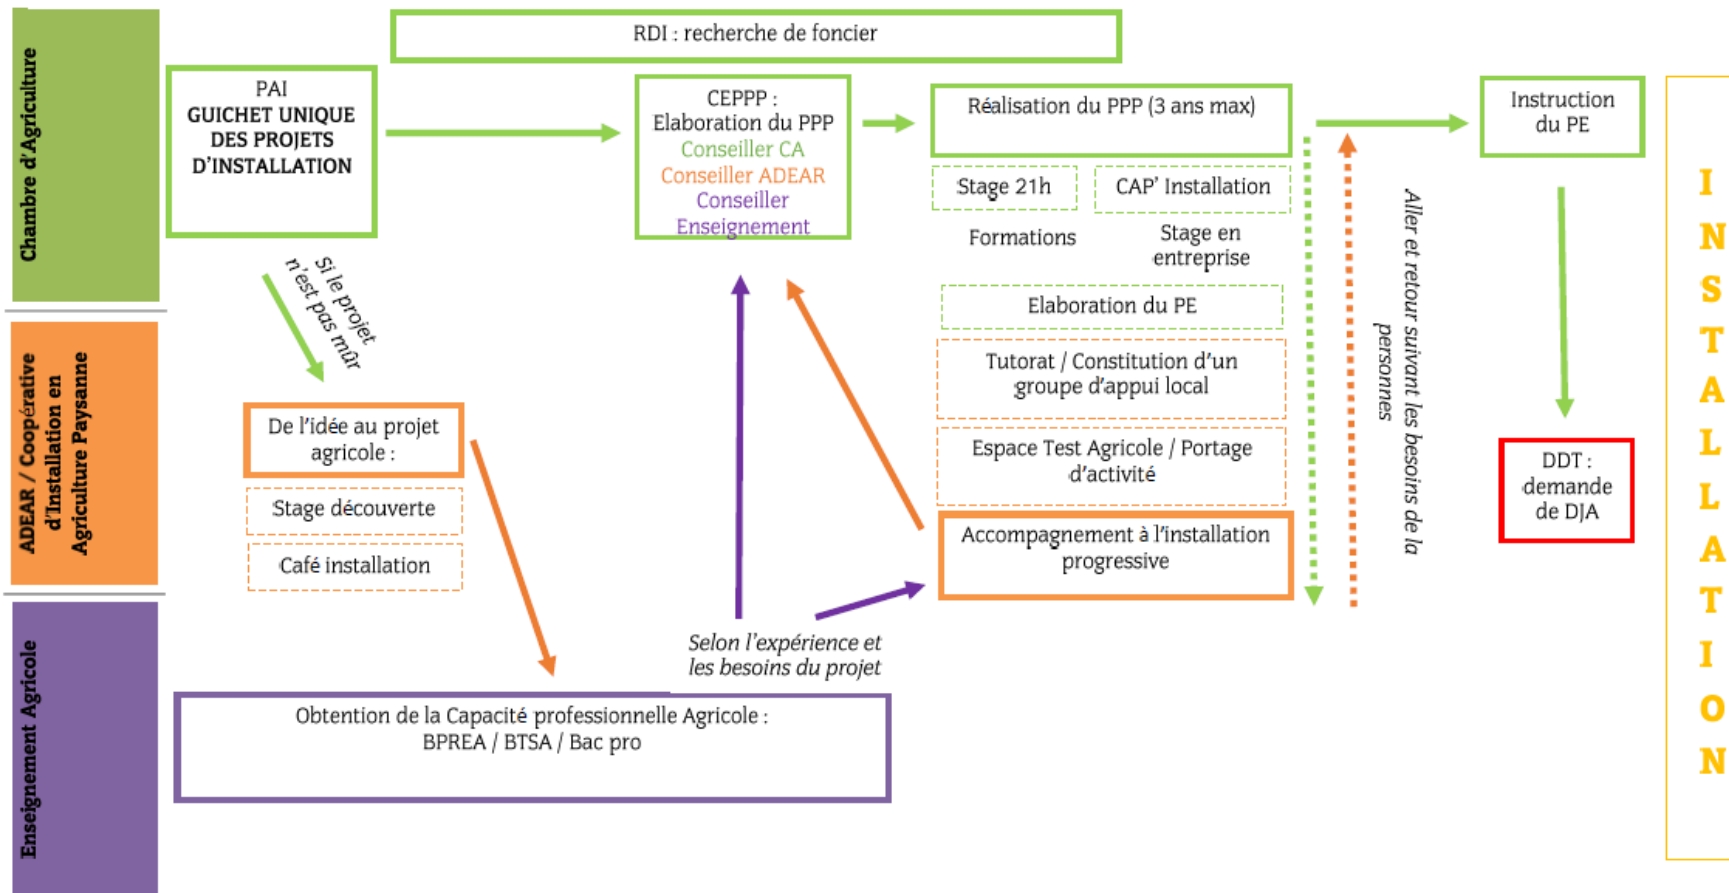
Chambre d'Agriculture

ADEAR / Coopérative d'Installation en Agriculture Paysanne

Enseignement Agricole

RDI : recherche de foncier

PAI
GUICHET UNIQUE DES PROJETS D'INSTALLATION

CEPPP : Elaboration du PPP
Conseiller CA
Conseiller ADEAR
Conseiller Enseignement

Réalisation du PPP (3 ans max)

Stage 21h

CAP' Installation

Formations

Stage en entreprise

Elaboration du PE

Tutorat / Constitution d'un groupe d'appui local

Espace Test Agricole / Portage d'activité

Accompagnement à l'installation progressive

Aller et retour suivant les besoins de la personnes

Instruction du PE

DDT : demande de DJA

INSTALLATION

Si le projet n'est pas mûr

De l'idée au projet agricole :

Stage découverte

Café installation

Selon l'expérience et les besoins du projet

Obtention de la Capacité professionnelle Agricole :
BPREA / BTSA / Bac pro